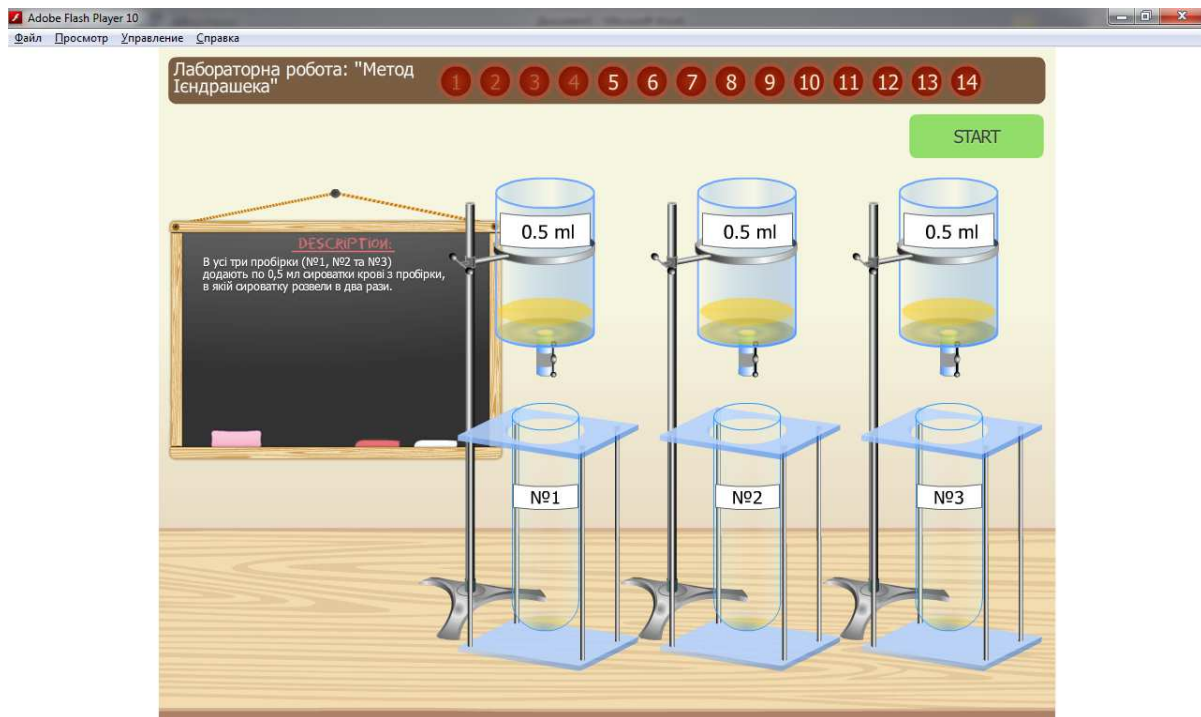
Adobe Flash Player 10

Файл Просмотр Управление Справка

Лабораторна робота: "Метод Ієндрашека"

1 2 3 4 5 6 7 8 9 10 11 12 13 14

START

DESCRIPTION:

В усі три пробірки (№1, №2 та №3) додають по 0,5 мл сироватки крові з пробірки, в якій сироватку розвели в два рази.

0.5 ml

0.5 ml

0.5 ml

№1

№2

№3